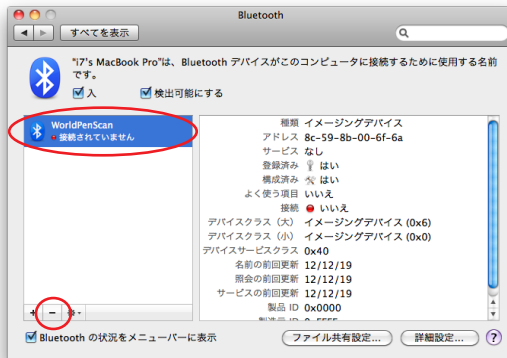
Bluetooth

すべてを表示

"i7's MacBook Pro"は、Bluetooth デバイスがこのコンピュータに接続するために使用する名前です。

入

検出可能にする

WorldPenScan
接続されていません

| | |
|---|---|
| 種類 | イメージングデバイス |
| アドレス | 8c-59-8b-00-6f-6a |
| サービス | なし |
| 登録済み | はい |
| 構成済み | はい |
| よく使う項目 | いいえ |
| 接続 | いいえ |
| デバイスクラス（大） | イメージングデバイス (0x6) |
| デバイスクラス（小） | イメージングデバイス (0x0) |
| デバイスサービスクラス | 0x40 |
| 名前の前回更新 | 12/12/19 |
| 照会の前回更新 | 12/12/19 |
| サービスの前回更新 | 12/12/19 |
| 製品 ID | 0x0000 |
| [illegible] | 0x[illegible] |

+ − ⚙

Bluetooth の状況をメニューバーに表示

ファイル共有設定...

詳細設定...

?